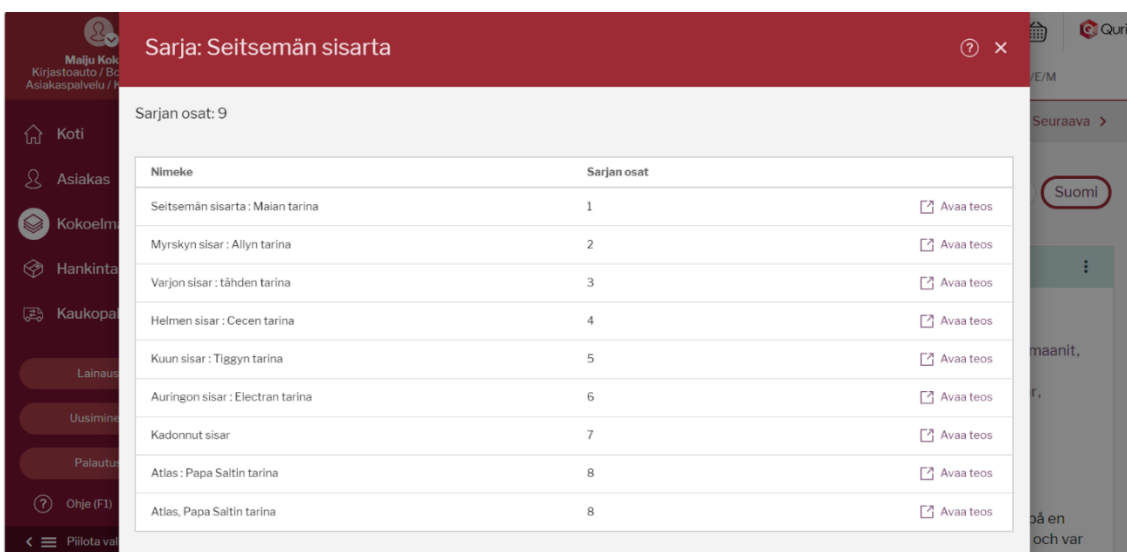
Maiju Kok
Kirjastoauto / Bo
Asiakaspalvelu / K

Koti
Asiakas
Kokoelm
Hankinta
Kaukopal
Lainaus
Uusimine
Palautus
Ohje (F1)
Piilota val

Sarja: Seitsemän sisarta

Sarjan osat: 9

| Nimeke | Sarjan osat | |
|---|---|---|
| Seitsemän sisarta : Maian tarina | 1 | Avaa teos |
| Myrskyn sisar : Allyn tarina | 2 | Avaa teos |
| Varjon sisar : tähden tarina | 3 | Avaa teos |
| Helmen sisar : Cecen tarina | 4 | Avaa teos |
| Kuun sisar : Tiggyn tarina | 5 | Avaa teos |
| Auringon sisar : Electran tarina | 6 | Avaa teos |
| Kadonnut sisar | 7 | Avaa teos |
| Atlas : Papa Saltin tarina | 8 | Avaa teos |
| Atlas, Papa Saltin tarina | 8 | Avaa teos |

Qui
/E/M
Seuraava >
Suomi
maanit,
r,
på en
och var